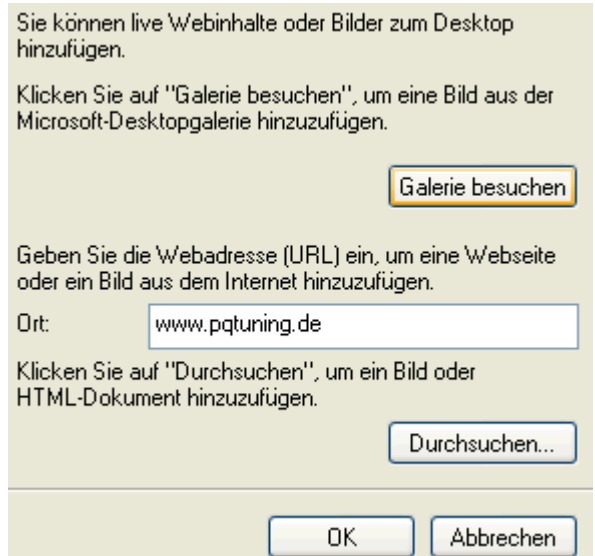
Sie können live Webinhalte oder Bilder zum Desktop hinzufügen.

Klicken Sie auf "Galerie besuchen", um eine Bild aus der Microsoft-Desktopgalerie hinzuzufügen.

Galerie besuchen

Geben Sie die Webadresse (URL) ein, um eine Webseite oder ein Bild aus dem Internet hinzuzufügen.

Ort: www.pqtuning.de

Klicken Sie auf "Durchsuchen", um ein Bild oder HTML-Dokument hinzuzufügen.

Durchsuchen...

OK

Abbrechen